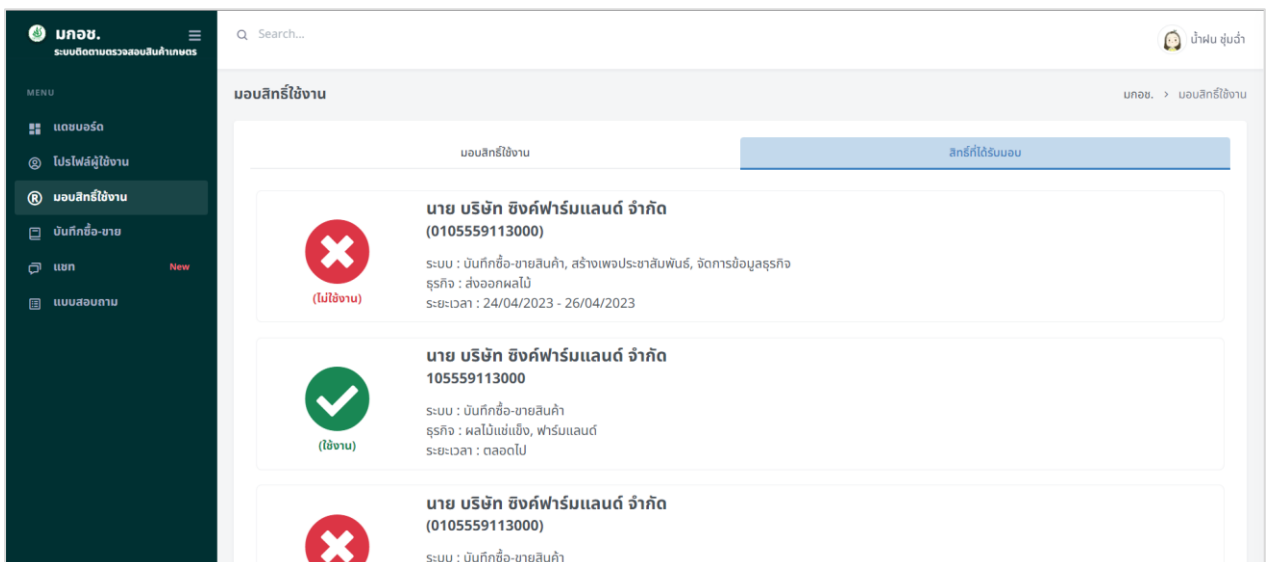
มกอช.
ระบบติดตามตรวจสอบสินค้าเกษตร

Search...

น้ำฝน ชุ่มฉ่ำ

MENU
แดชบอร์ด
โปรไฟล์ผู้ใช้งาน
มอบสิทธิ์ใช้งาน
บันทึกซื้อ-ขาย
แชท New
แบบสอบถาม

มอบสิทธิ์ใช้งาน

มกอช. > มอบสิทธิ์ใช้งาน

มอบสิทธิ์ใช้งาน | สิทธิ์ที่ได้รับมอบ

(ไม่ใช้งาน)
นาย บริษัท ซิงค์ฟาร์มแลนด์ จำกัด
(0105559113000)
ระบบ : บันทึกซื้อ-ขายสินค้า, สร้างเพจประชาสัมพันธ์, จัดการข้อมูลธุรกิจ
ธุรกิจ : ส่งออกผลไม้
ระยะเวลา : 24/04/2023 - 26/04/2023

(ใช้งาน)
นาย บริษัท ซิงค์ฟาร์มแลนด์ จำกัด
105559113000
ระบบ : บันทึกซื้อ-ขายสินค้า
ธุรกิจ : ผลไม้แช่แข็ง, ฟาร์มแลนด์
ระยะเวลา : ตลอดไป

นาย บริษัท ซิงค์ฟาร์มแลนด์ จำกัด
(0105559113000)
ระบบ : บันทึกซื้อ-ขายสินค้า